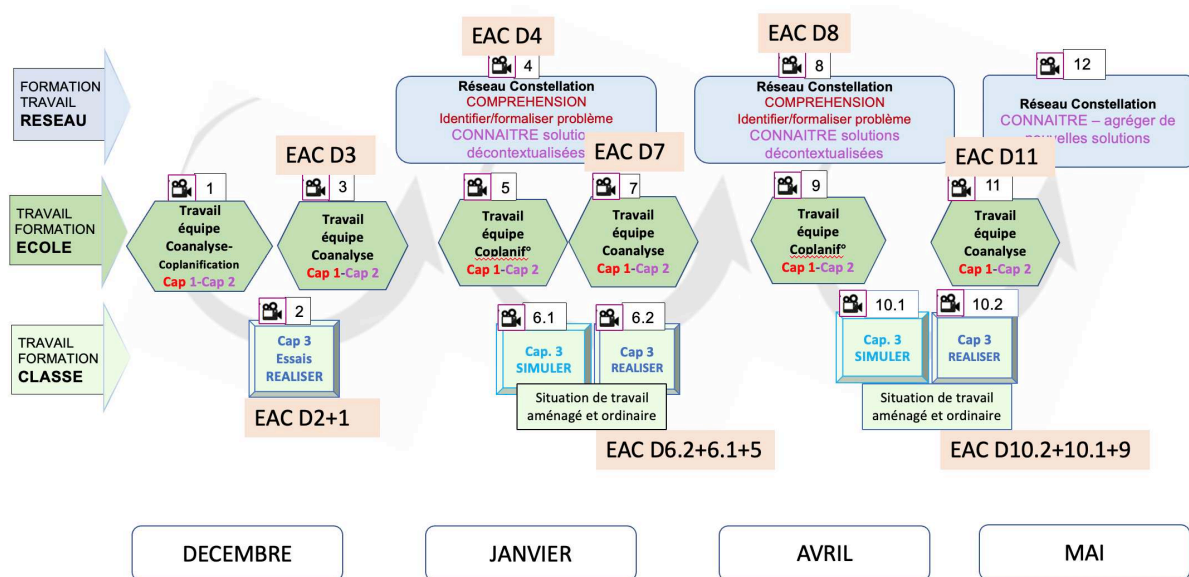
FORMATION TRAVAIL RESEAU

TRAVAIL FORMATION ECOLE

TRAVAIL FORMATION CLASSE

1
Travail équipe Coanalyse-Coplanification
Cap 1-Cap 2

EAC D3
3
Travail équipe Coanalyse
Cap 1-Cap 2

2
Cap 3
Essais
REALISER

EAC D2+1

EAC D4
4
Réseau Constellation
COMPREHENSION
Identifier/formaliser problème
CONNAITRE solution décontextualisées

5
Travail équipe Coplanif°
Cap 1-Cap 2

EAC D7
7
Travail équipe Coanalyse
Cap 1-Cap 2

6.1
Cap. 3
SIMULER

6.2
Cap 3
REALISER

Situation de travail aménagé et ordinaire

EAC D6.2+6.1+5

EAC D8
8
Réseau Constellation
COMPREHENSION
Identifier/formaliser problème
CONNAITRE solutions décontextualisées

9
Travail équipe Coplanif°
Cap 1-Cap 2

10.1
Cap. 3
SIMULER

12
Réseau Constellation
CONNAITRE – agréger de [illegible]velles solutions

EAC D11
11
Travail équipe Coanalyse
Cap 1-Cap 2

10.2
Cap 3
REALISER

Situation de travail aménagé et ordinaire

EAC D10.2+10.1+9

DECEMBRE

JANVIER

AVRIL

MAI